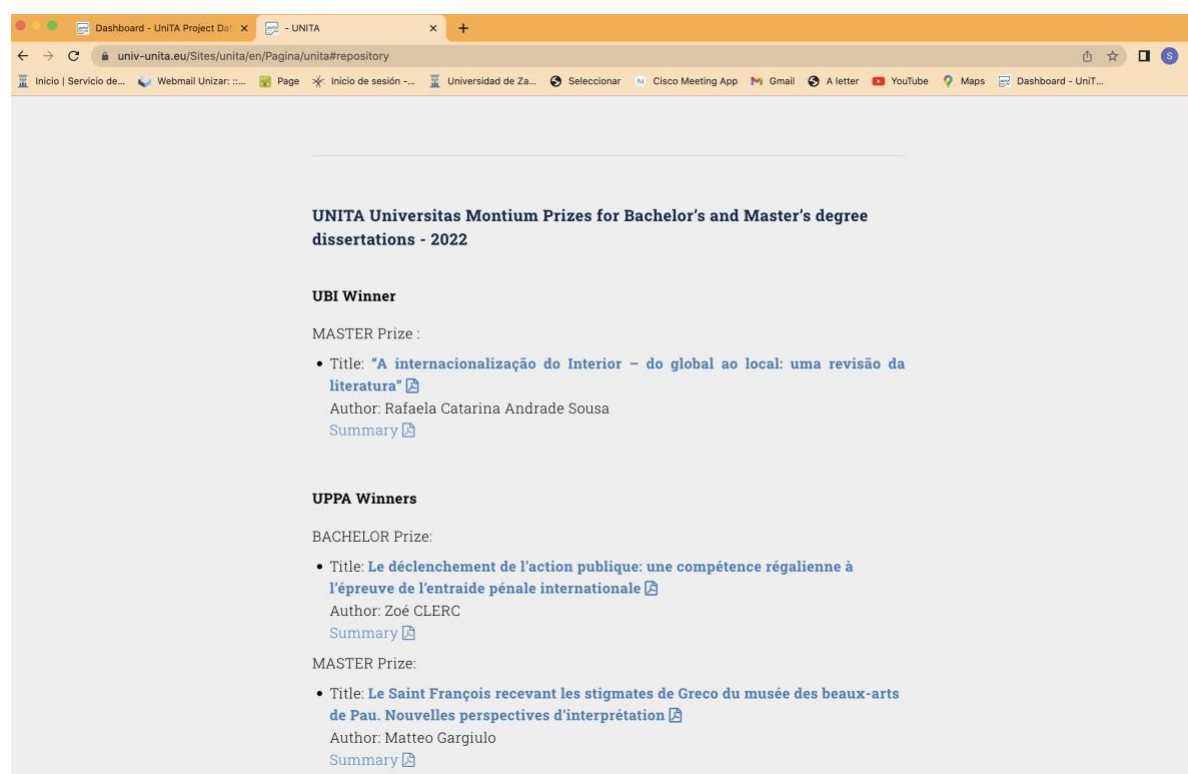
Dashboard - UniTA Project Dat ×
- UNITA ×
+

univ-unita.eu/Sites/unita/en/Pagina/unita#repository

Inicio | Servicio de... Webmail Unizar: ::... Page Inicio de sesión -... Universidad de Za... Seleccionar Cisco Meeting App Gmail A letter YouTube Maps Dashboard - UniT...

UNITA Universitas Montium Prizes for Bachelor's and Master's degree dissertations - 2022

UBI Winner

MASTER Prize :

• Title: "A internacionalização do Interior – do global ao local: uma revisão da literatura"
Author: Rafaela Catarina Andrade Sousa
Summary

UPPA Winners

BACHELOR Prize:

• Title: Le déclenchement de l'action publique: une compétence régalienne à l'épreuve de l'entraide pénale internationale
Author: Zoé CLERC
Summary

MASTER Prize:

• Title: Le Saint François recevant les stigmates de Greco du musée des beaux-arts de Pau. Nouvelles perspectives d'interprétation
Author: Matteo Gargiulo
Summary